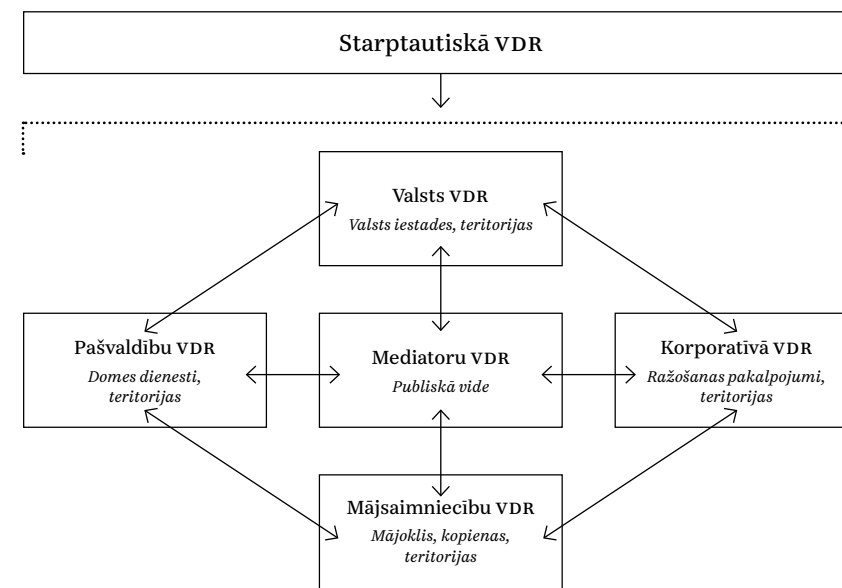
Starptautiskā VDR

Valsts VDR
Valsts iestades, teritorijas

Pašvaldību VDR
Domes dienesti, teritorijas

Mediatoru VDR
Publiskā vide

Korporatīvā VDR
Ražošanas pakalpojumi, teritorijas

Mājsaimniecību VDR
Mājoklis, kopienas, teritorijas